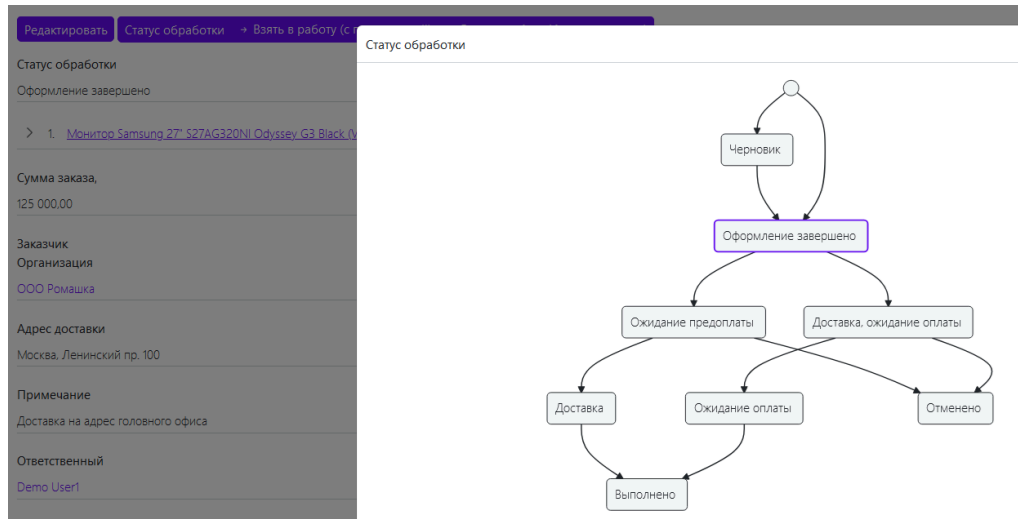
Редактировать
Статус обработки
→ Взять в работу (с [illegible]

Статус обработки
Оформление завершено

> 1. Монитор Samsung 27" S27AG320NI Odyssey G3 Black (V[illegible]

Сумма заказа,
125 000,00

Заказчик
Организация
ООО Ромашка

Адрес доставки
Москва, Ленинский пр. 100

Примечание
Доставка на адрес головного офиса

Ответственный
Demo User1

Статус обработки

Черновик
Оформление завершено
Ожидание предоплаты
Доставка, ожидание оплаты
Доставка
Ожидание оплаты
Отменено
Выполнено